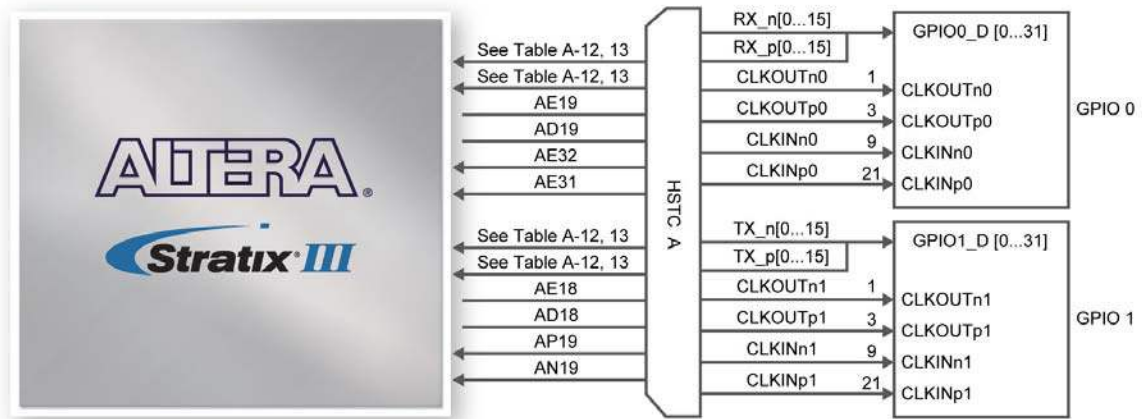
ALTERA.

Stratix III

See Table A-12, 13
See Table A-12, 13
AE19
AD19
AE32
AE31

See Table A-12, 13
See Table A-12, 13
AE18
AD18
AP19
AN19

HSTC A

RX_n[0...15]
RX_p[0...15]
CLKOUTn0
CLKOUTp0
CLKINn0
CLKINp0

1
3
9
21

GPIO0_D [0...31]
CLKOUTn0
CLKOUTp0
CLKINn0
CLKINp0

GPIO 0

TX_n[0...15]
TX_p[0...15]
CLKOUTn1
CLKOUTp1
CLKINn1
CLKINp1

1
3
9
21

GPIO1_D [0...31]
CLKOUTn1
CLKOUTp1
CLKINn1
CLKINp1

GPIO 1